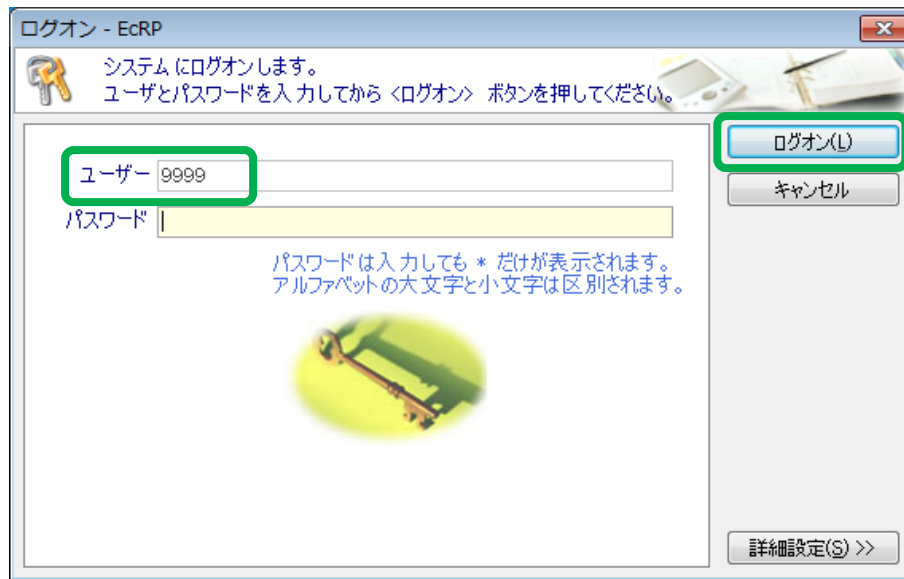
ログオン - EcRP

システム にログオンします。
ユーザとパスワードを入力してから <ログオン> ボタンを押してください。

ログオン(L)

キャンセル

ユーザー 9999

パスワード

パスワードは入力しても * だけが表示されます。
アルファベットの大文字と小文字は区別されます。

詳細設定(S) >>